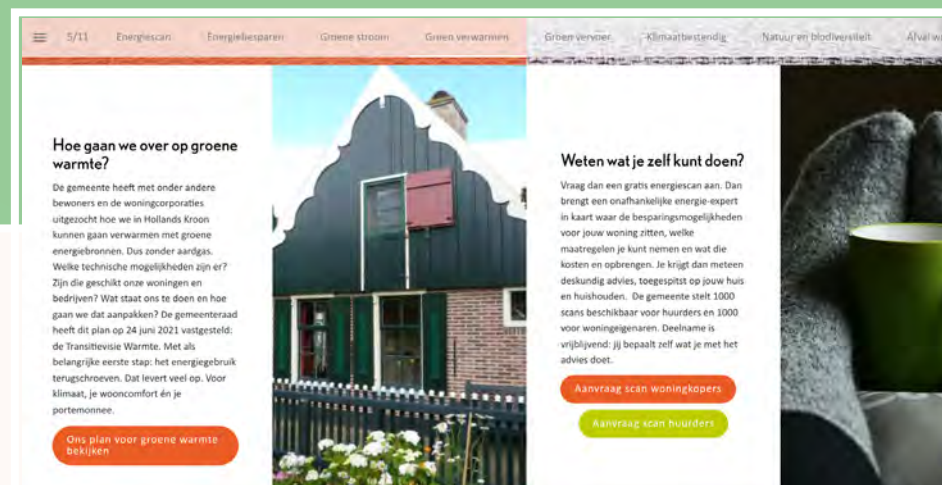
5/11 Energiescan Energiebesparen Groene stroom Groen verwarmen Groen vervoer Klimaatbestendig Natuur en biodiversiteit Afval w

Hoe gaan we over op groene warmte?

De gemeente heeft met onder andere bewoners en de woningcorporaties uitgezocht hoe we in Hollands Kroon kunnen gaan verwarmen met groene energiebronnen. Dus zonder aardgas. Welke technische mogelijkheden zijn er? Zijn die geschikt onze woningen en bedrijven? Wat staat ons te doen en hoe gaan we dat aanpakken? De gemeenteraad heeft dit plan op 24 juni 2021 vastgesteld: de Transitievisie Warmte. Met als belangrijke eerste stap: het energiegebruik terugschroeven. Dat levert veel op. Voor klimaat, je wooncomfort én je portemonnee.

Ons plan voor groene warmte bekijken

Weten wat je zelf kunt doen?

Vraag dan een gratis energiescan aan. Dan brengt een onafhankelijke energie-expert in kaart waar de besparingsmogelijkheden voor jouw woning zitten, welke maatregelen je kunt nemen en wat die kosten en opbrengen. Je krijgt dan meteen deskundig advies, toegespitst op jouw huis en huishouden. De gemeente stelt 1000 scans beschikbaar voor huurders en 1000 voor woningeigenaren. Deelname is vrijblijvend: jij bepaalt zelf wat je met het advies doet.

Aanvraag scan woningkopers

Aanvraag scan huurders